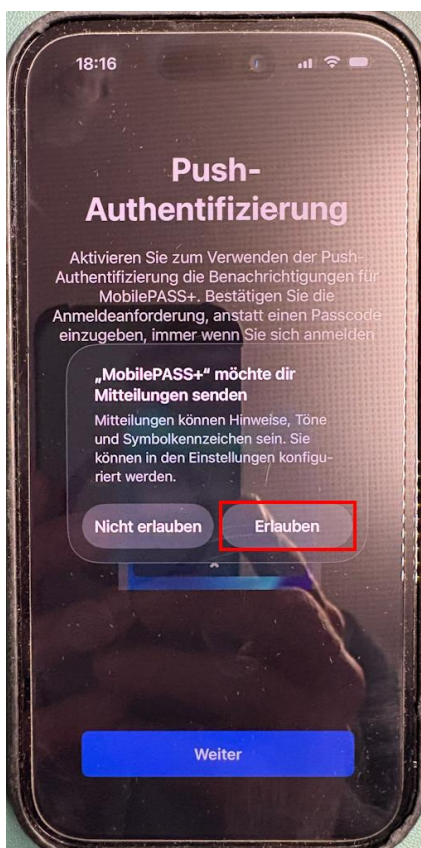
18:16

Push-Authentifizierung

Aktivieren Sie zum Verwenden der Push-Authentifizierung die Benachrichtigungen für MobilePASS+. Bestätigen Sie die Anmeldeanforderung, anstatt einen Passcode einzugeben, immer wenn Sie sich anmelden

„MobilePASS+“ möchte dir Mitteilungen senden

Mitteilungen können Hinweise, Töne und Symbolkennzeichen sein. Sie können in den Einstellungen konfiguriert werden.

Nicht erlauben

Erlauben

Weiter